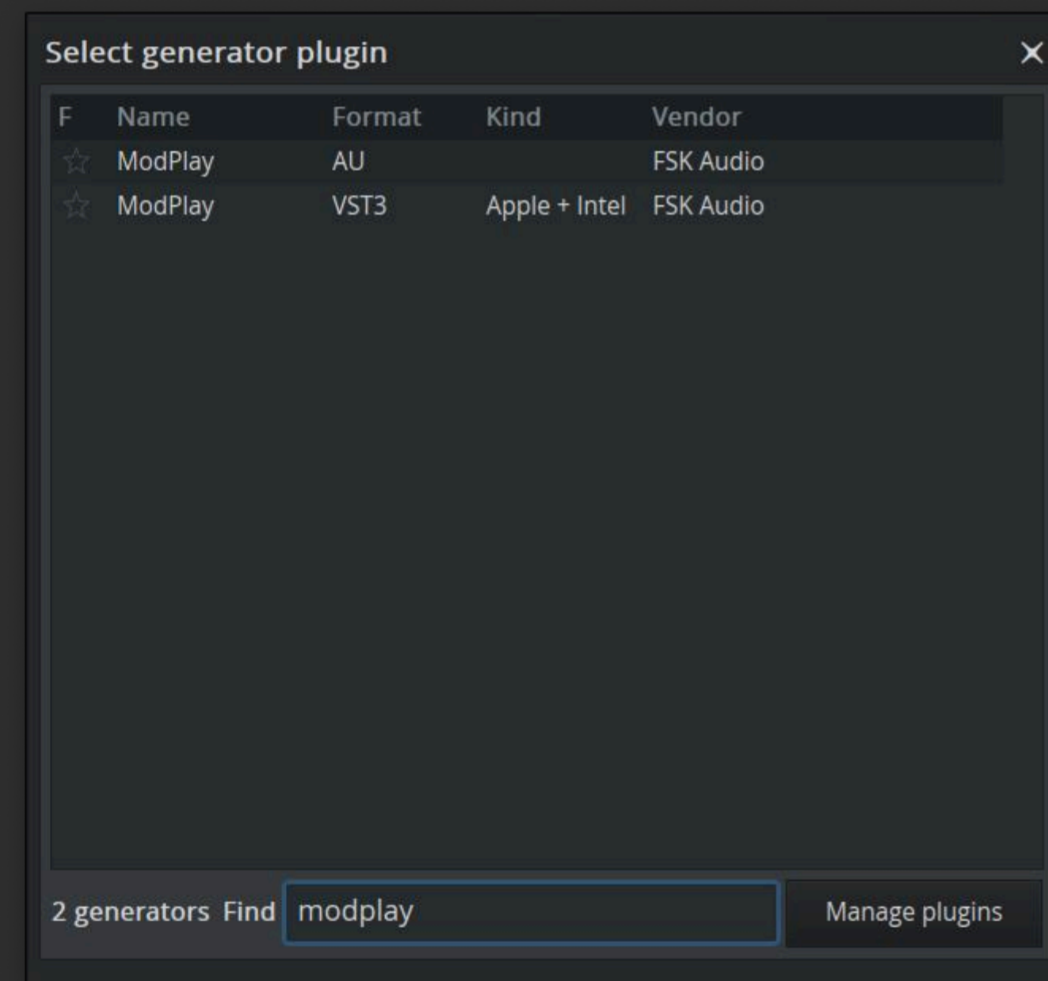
Select generator plugin ×

| F | Name | Format | Kind | Vendor |
|---|---|---|---|---|
| ☆ | ModPlay | AU | | FSK Audio |
| ☆ | ModPlay | VST3 | Apple + Intel | FSK Audio |

2 generators Find modplay Manage plugins